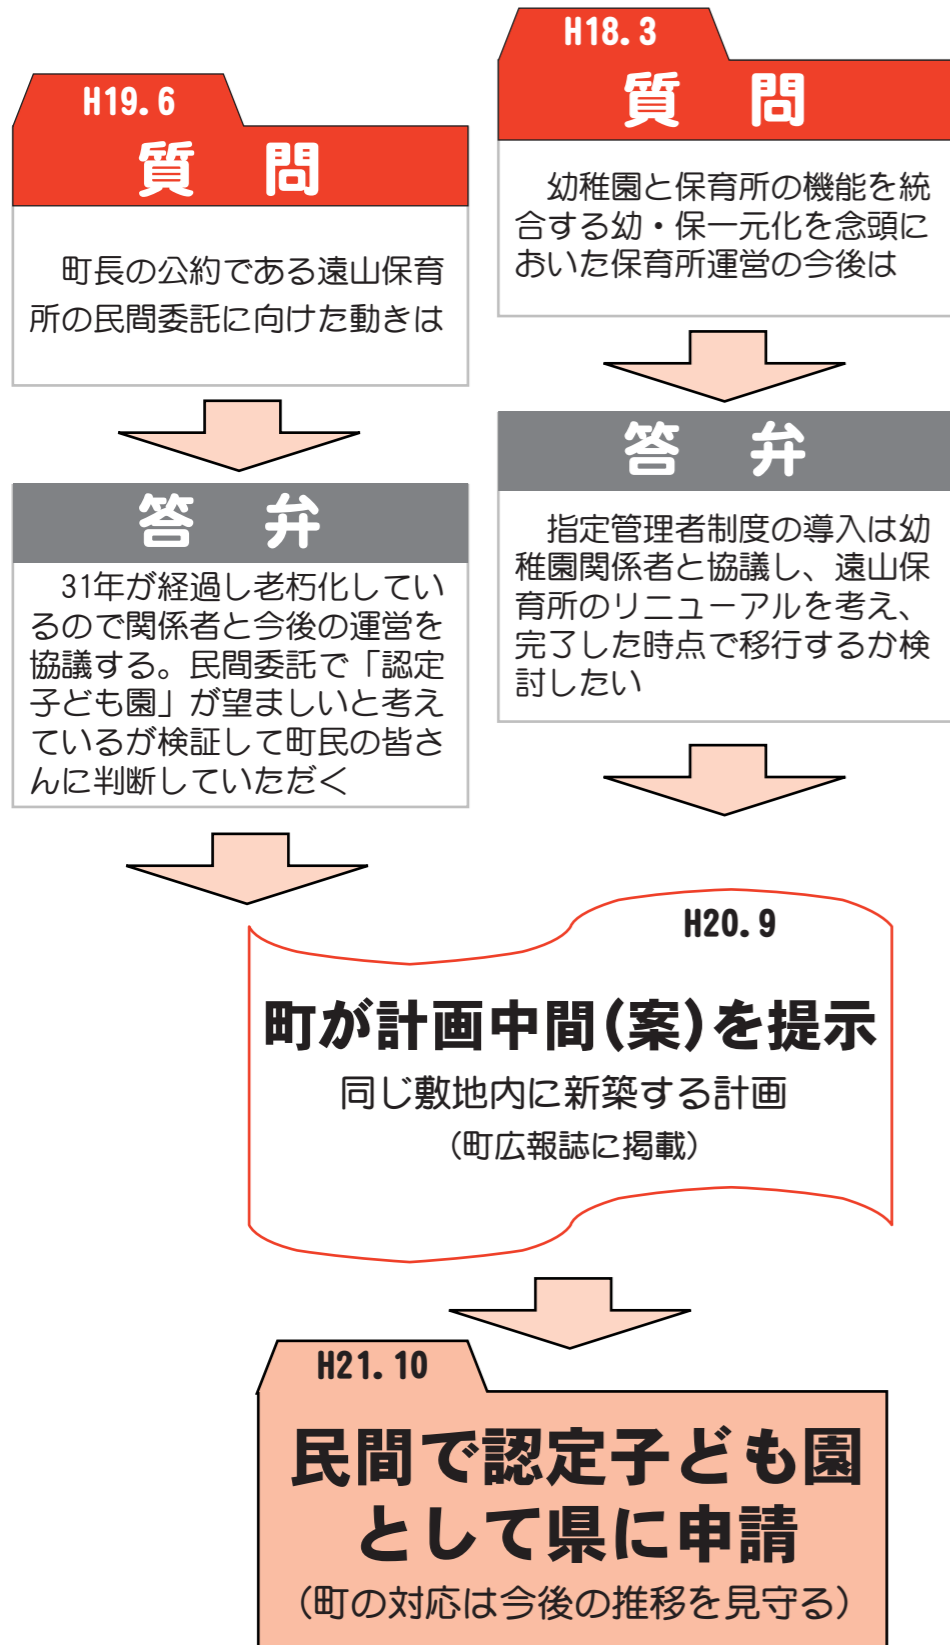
H18. 3
質　問

幼稚園と保育所の機能を統合する幼・保一元化を念頭においた保育所運営の今後は

答　弁

指定管理者制度の導入は幼稚園関係者と協議し、遠山保育所のリニューアルを考え、完了した時点で移行するか検討したい

H19. 6
質　問

町長の公約である遠山保育所の民間委託に向けた動きは

答　弁

31年が経過し老朽化しているので関係者と今後の運営を協議する。民間委託で「認定子ども園」が望ましいと考えているが検証して町民の皆さんに判断していただく

H20. 9
町が計画中間(案)を提示
同じ敷地内に新築する計画
(町広報誌に掲載)

H21. 10
民間で認定子ども園として県に申請
(町の対応は今後の推移を見守る)